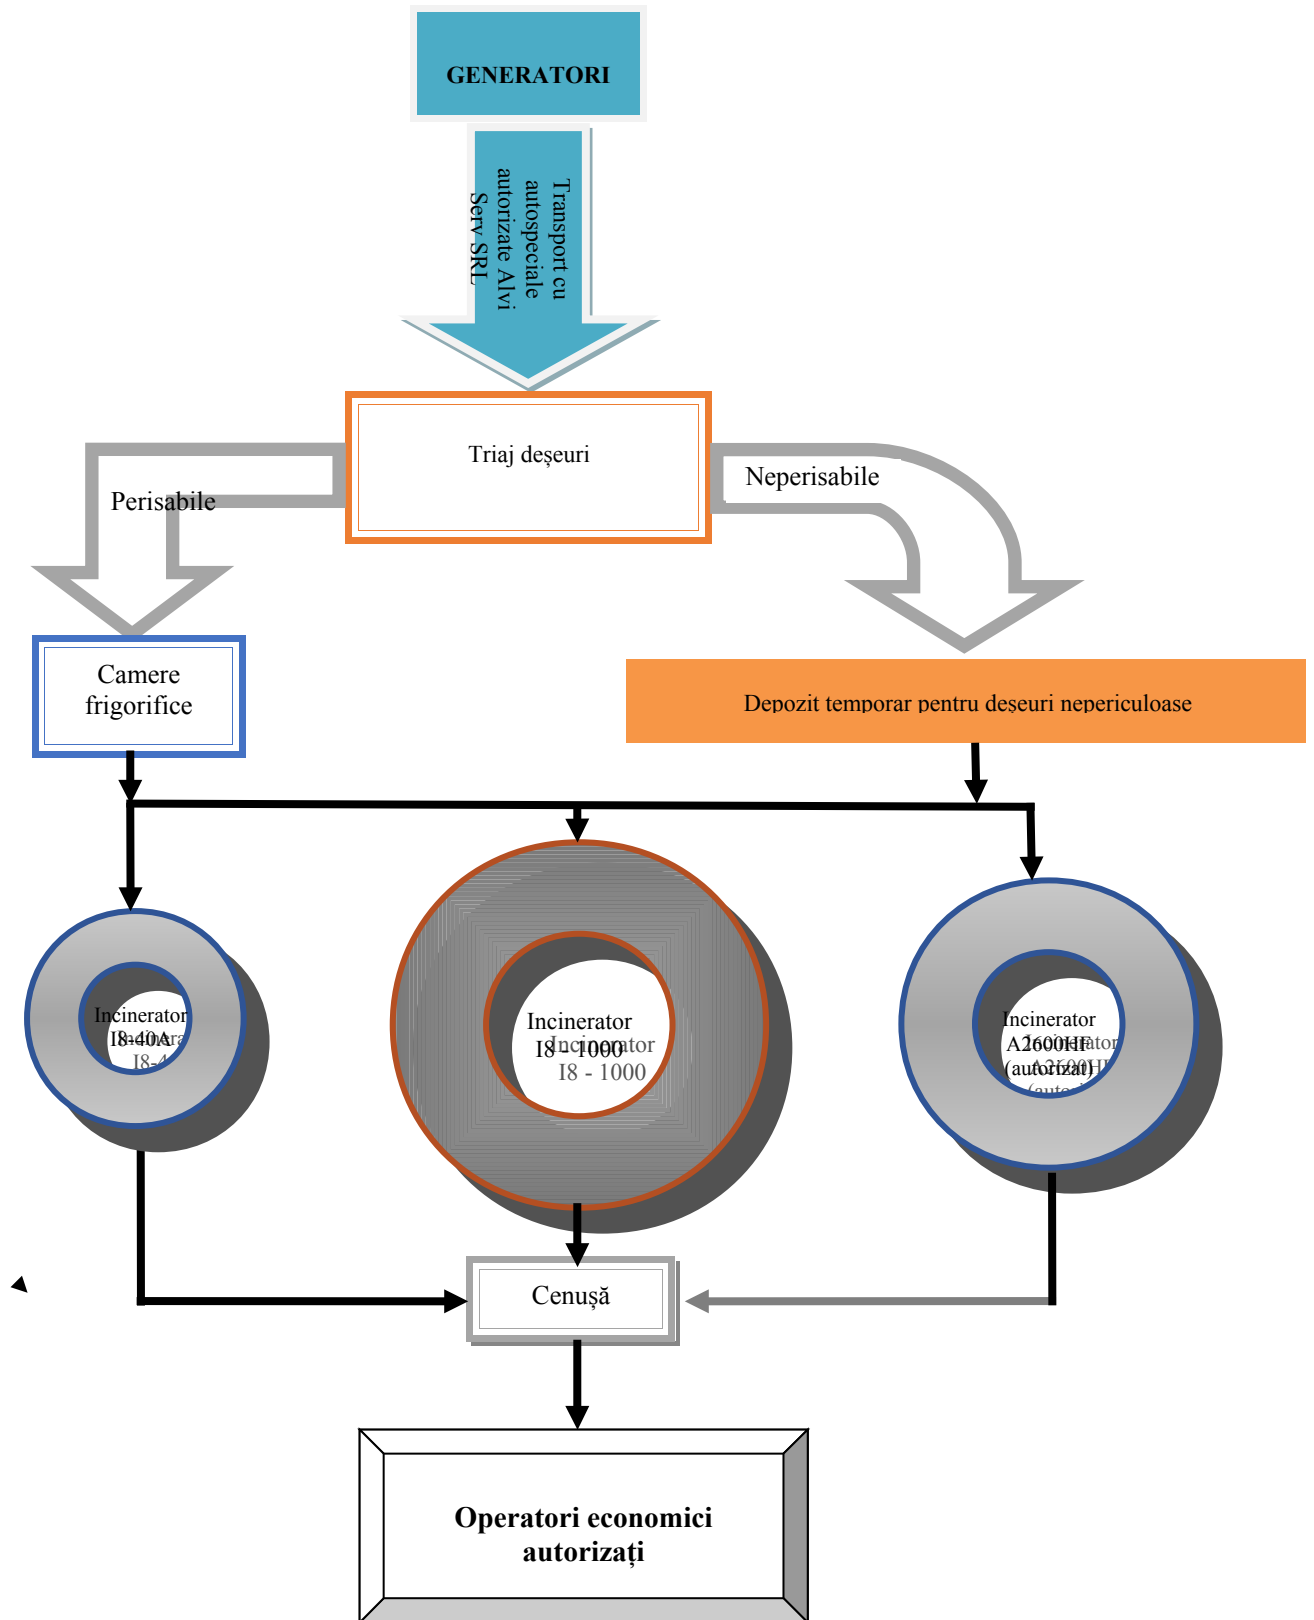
GENERATORI

Transport cu autospeciale autorizate Alvi Serv SRL

Triaj deșeuri

Perisabile

Neperisabile

Camere frigorifice

Depozit temporar pentru deșeuri nepericuloase

Incinerator I8-40A

Incinerator I8 - 1000

Incinerator A2600HF (autorizat)

Cenușă

Operatori economici autorizați